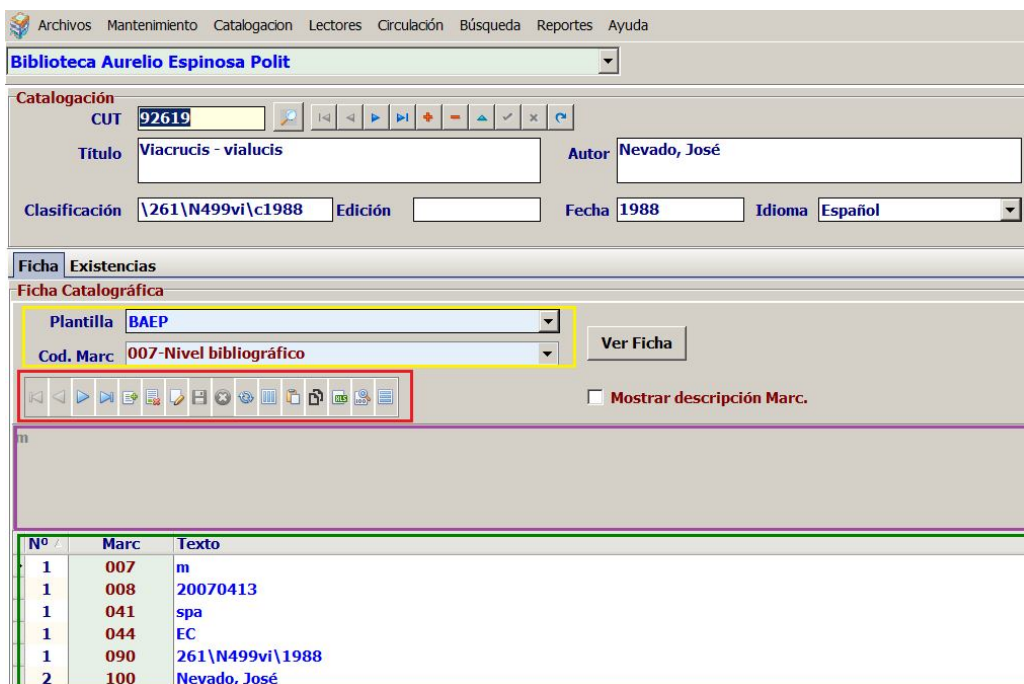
Archivos Mantenimiento Catalogacion Lectores Circulación Búsqueda Reportes Ayuda

Biblioteca Aurelio Espinosa Polit

Catalogación

CUT 92619

Título Viacrucis - vialucis

Autor Nevado, José

Clasificación \261\N499vi\c1988 Edición

Fecha 1988 Idioma Español

Ficha Existencias

Ficha Catalográfica

Plantilla BAEP

Cod. Marc 007-Nivel bibliográfico

Ver Ficha

Mostrar descripción Marc.

m

| Nº | Marc | Texto |
|---|---|---|
| 1 | 007 | m |
| 1 | 008 | 20070413 |
| 1 | 041 | spa |
| 1 | 044 | EC |
| 1 | 090 | 261\N499vi\1988 |
| 2 | 100 | Nevado, José |